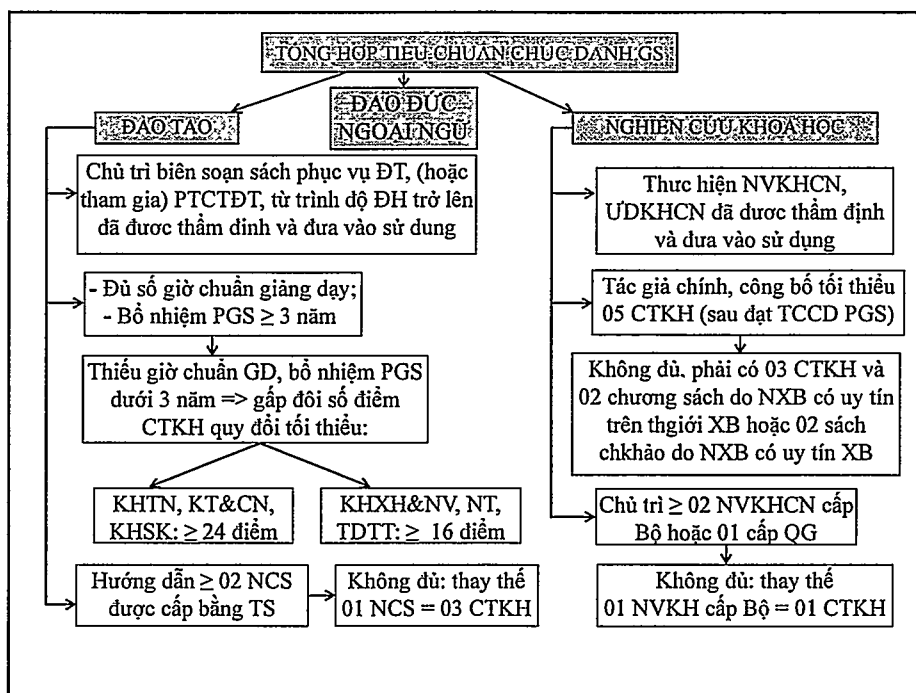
TỔNG HỢP TIÊU CHUẨN CHỨC DANH GS

ĐÀO TẠO

ĐẠO ĐỨC NGOẠI NGỮ

NGHIÊN CỨU KHOA HỌC

Chủ trì biên soạn sách phục vụ ĐT, (hoặc tham gia) PTCTĐT, từ trình độ ĐH trở lên đã được thẩm dinh và đưa vào sử dung

- Đủ số giờ chuẩn giảng dạy;
- Bổ nhiệm PGS $\geq$ 3 năm

Thiếu giờ chuẩn GD, bổ nhiệm PGS dưới 3 năm => gấp đôi số điểm CTKH quy đổi tối thiểu:

KHTN, KT&CN, KHSK: $\geq$ 24 điểm

KHXH&NV, NT, TDTT: $\geq$ 16 điểm

Hướng dẫn $\geq$ 02 NCS được cấp bằng TS

Không đủ: thay thế 01 NCS = 03 CTKH

Thực hiện NVKHCN, ƯDKHCN đã được thẩm định và đưa vào sử dụng

Tác giả chính, công bố tối thiểu 05 CTKH (sau đạt TCCD PGS)

Không đủ, phải có 03 CTKH và 02 chương sách do NXB có uy tín trên thgiới XB hoặc 02 sách chkhảo do NXB có uy tín XB

Chủ trì $\geq$ 02 NVKHCN cấp Bộ hoặc 01 cấp QG

Không đủ: thay thế 01 NVKH cấp Bộ = 01 CTKH